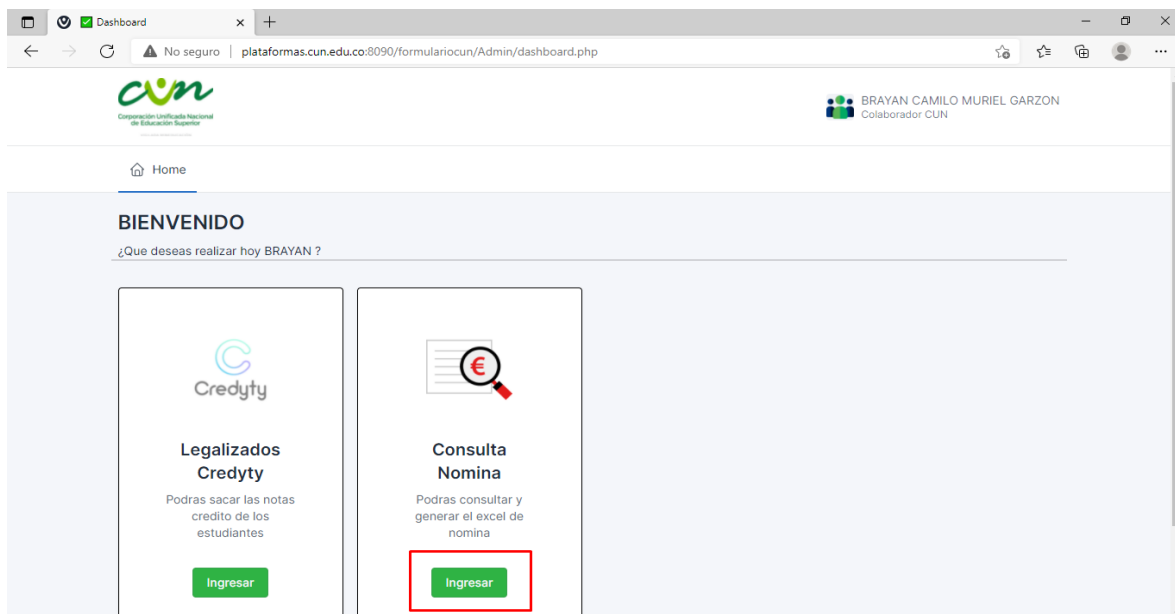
Dashboard

No seguro | plataformas.cun.edu.co:8090/formulariocun/Admin/dashboard.php

cun
Corporación Unificada Nacional de Educación Superior

BRAYAN CAMILO MURIEL GARZON
Colaborador CUN

Home

BIENVENIDO

¿Que deseas realizar hoy BRAYAN ?

Credyty

Legalizados Credyty

Podras sacar las notas credito de los estudiantes

Ingresar

Consulta Nomina

Podras consultar y generar el excel de nomina

Ingresar